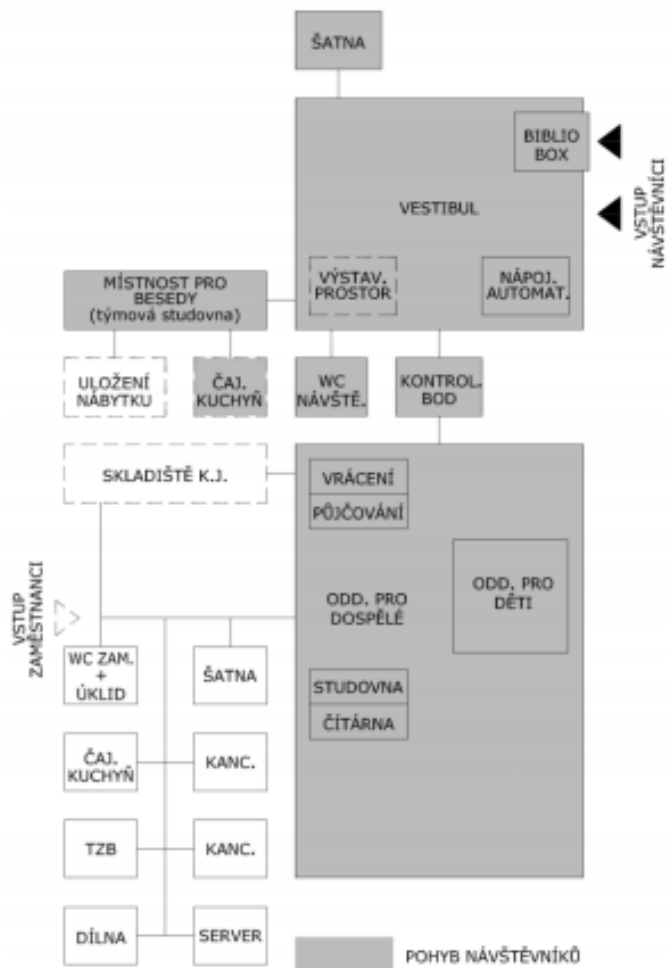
ŠATNA

BIBLIO BOX

VSTUP NÁVŠTĚVNÍCI

VESTIBUL

MÍSTNOST PRO BESEDY (týmová studovna)

VÝSTAV. PROSTOR

NÁPOJ. AUTOMAT.

ULOŽENÍ NÁBYTKU

ČAJ. KUCHYŇ

WC NÁVŠTĚ.

KONTROL. BOD

SKLADIŠTĚ K.J.

VRÁCENÍ

PŮJČOVÁNÍ

VSTUP ZAMĚSTNANCI

ODD. PRO DOSPĚLÉ

ODD. PRO DĚTI

WC ZAM. + ÚKLID

ŠATNA

STUDOVNA

ČÍTÁRNA

ČAJ. KUCHYŇ

KANC.

TZB

KANC.

DÍLNA

SERVER

POHYB NÁVŠTĚVNÍKŮ